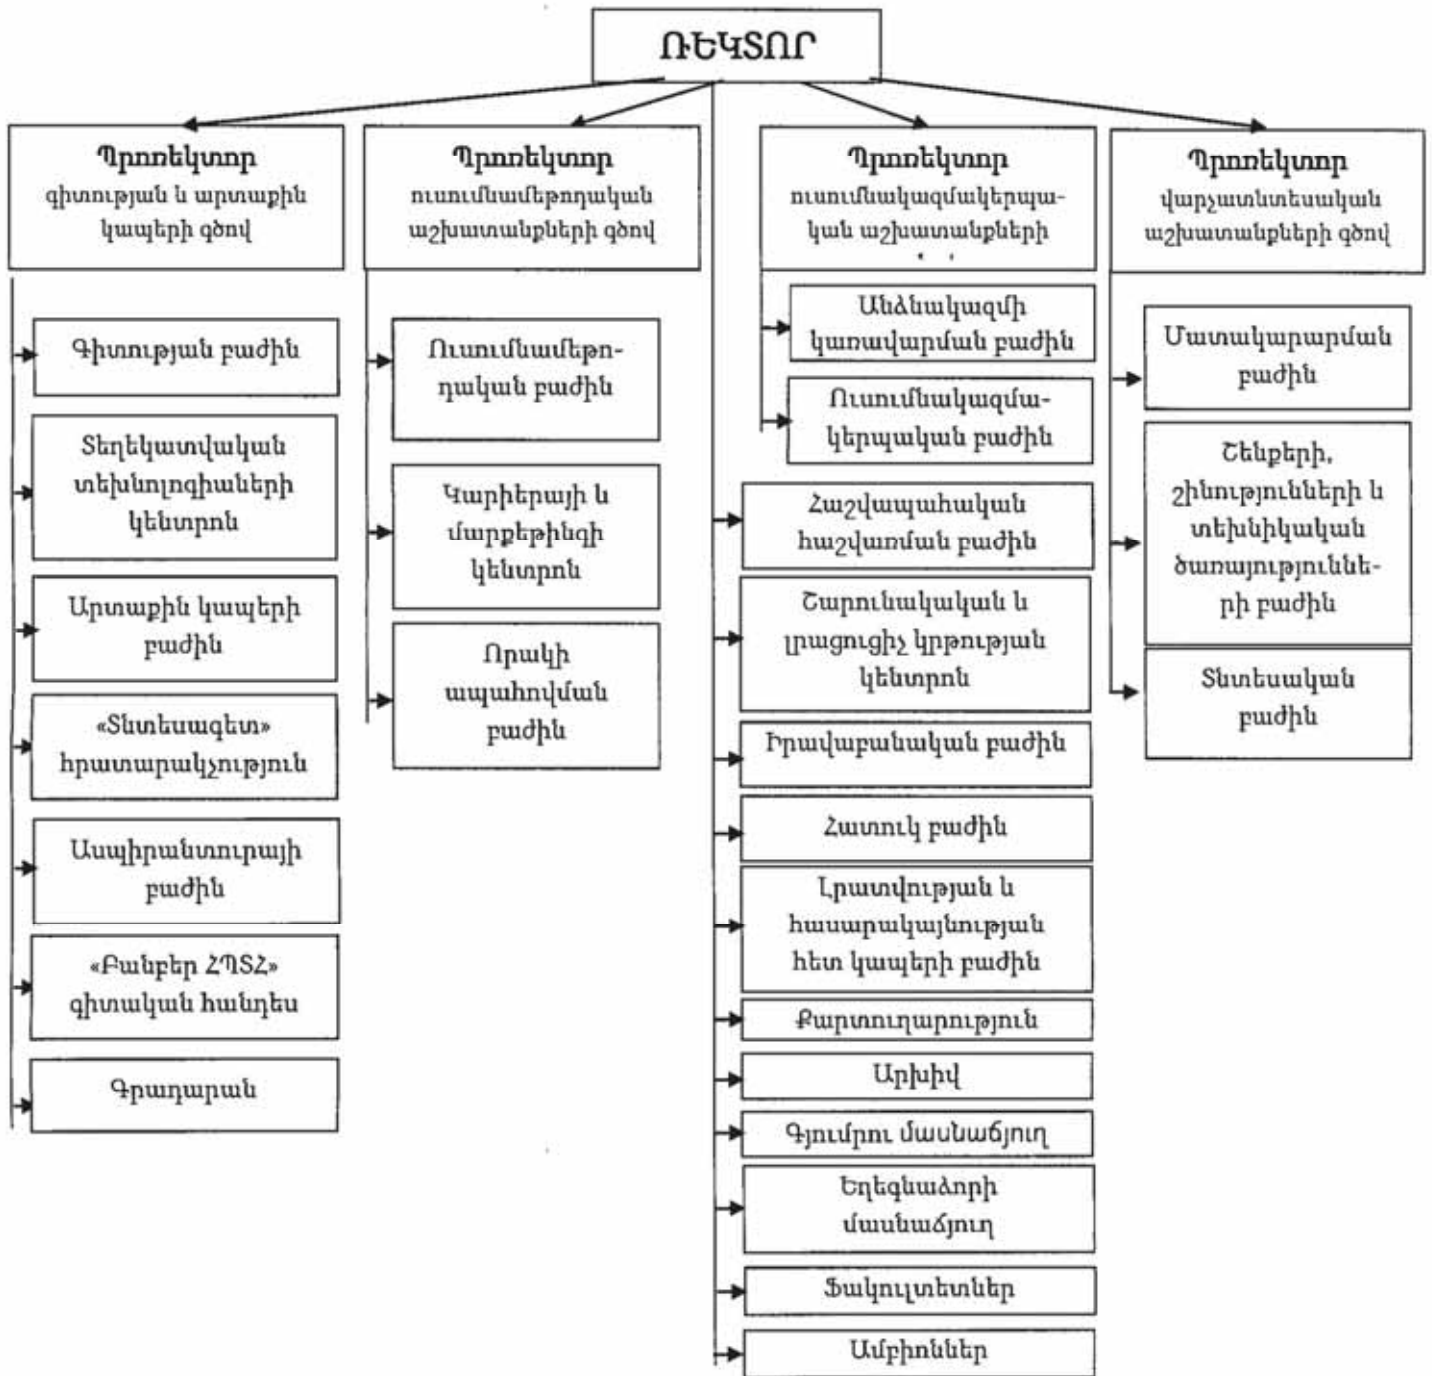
ՌԵԿՏՈՐ

Պրոռեկտոր գիտության և արտաքին կապերի գծով

Պրոռեկտոր ուսումնամեթոդական աշխատանքների գծով

Պրոռեկտոր ուսումնակազմակերպական աշխատանքների

Պրոռեկտոր վարչատնտեսական աշխատանքների գծով

Գիտության բաժին

Տեղեկատվական տեխնոլոգիաների կենտրոն

Արտաքին կապերի բաժին

«Տնտեսագետ» հրատարակչություն

Ասպիրանտուրայի բաժին

«Բանբեր ՀՊՏՀ» գիտական հանդես

Գրադարան

Ուսումնամեթոդական բաժին

Կարիերայի և մարքեթինգի կենտրոն

Որակի ապահովման բաժին

Անձնակազմի կառավարման բաժին

Ուսումնակազմակերպական բաժին

Հաշվապահական հաշվառման բաժին

Շարունակական և լրացուցիչ կրթության կենտրոն

Իրավաբանական բաժին

Հատուկ բաժին

Լրատվության և հասարակայնության հետ կապերի բաժին

Քարտուղարություն

Արխիվ

Գյումրու մասնաճյուղ

Եղեգնաձորի մասնաճյուղ

Ֆակուլտետներ

Ամբիոններ

Մատակարարման բաժին

Շենքերի, շինությունների և տեխնիկական ծառայությունների բաժին

Տնտեսական բաժին